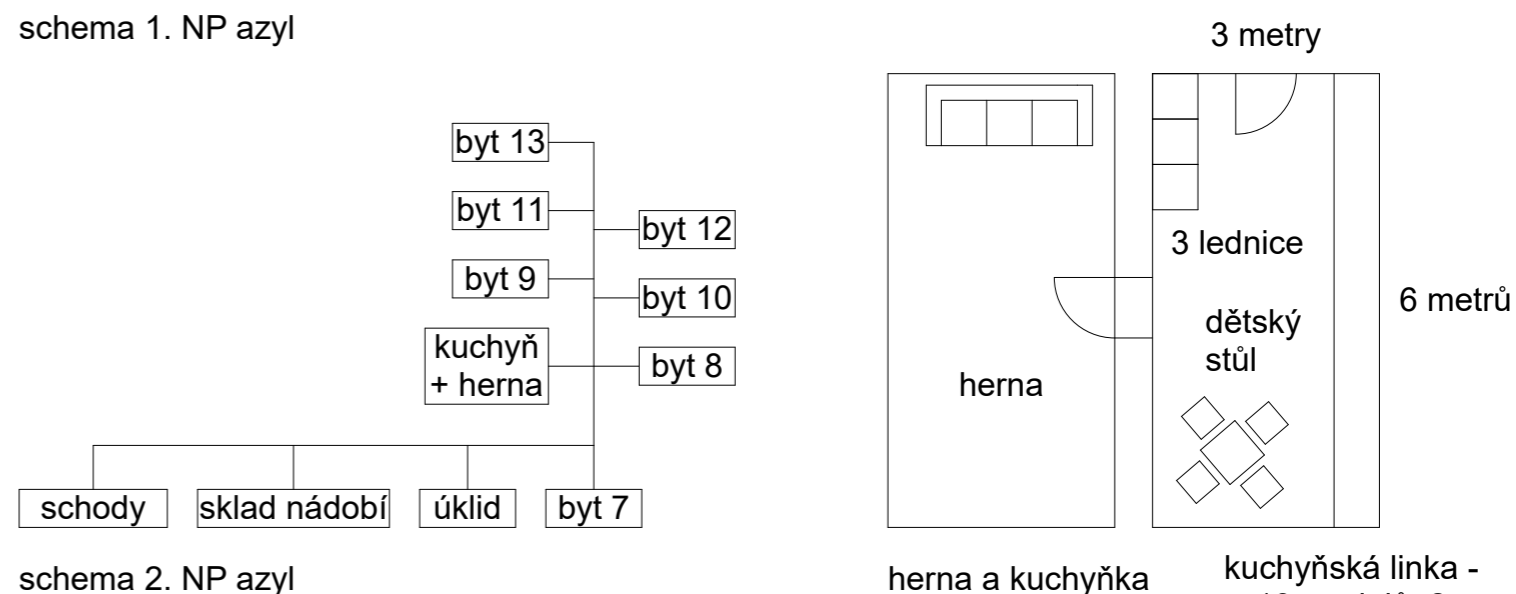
schema 1. NP azyl

byt 13
byt 11
byt 12
byt 9
byt 10
kuchyň + herna
byt 8
schody
sklad nádobí
úklid
byt 7

schema 2. NP azyl

3 metry
3 lednice
dětský stůl
herna
6 metrů

herna a kuchyňka

kuchyňská linka - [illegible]